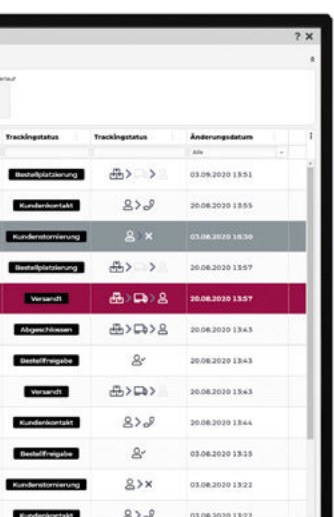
? ✕

erlauf

| Trackingstatus | Trackingstatus | Änderungsdatum |
|---|---|---|
| | | Alle |
| Bestellplatzierung | | 03.09.2020 13:51 |
| Kundenkontakt | | 20.08.2020 13:55 |
| Kundenstornierung | | 03.08.2020 16:30 |
| Bestellplatzierung | | 20.08.2020 13:57 |
| Versandt | | 20.08.2020 13:57 |
| Abgeschlossen | | 20.08.2020 13:43 |
| Bestellfreigabe | | 20.08.2020 13:43 |
| Versandt | | 20.08.2020 13:43 |
| Kundenkontakt | | 20.08.2020 13:44 |
| Bestellfreigabe | | 03.08.2020 13:15 |
| Kundenstornierung | | 03.08.2020 13:22 |
| Kundenkontakt | | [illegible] |